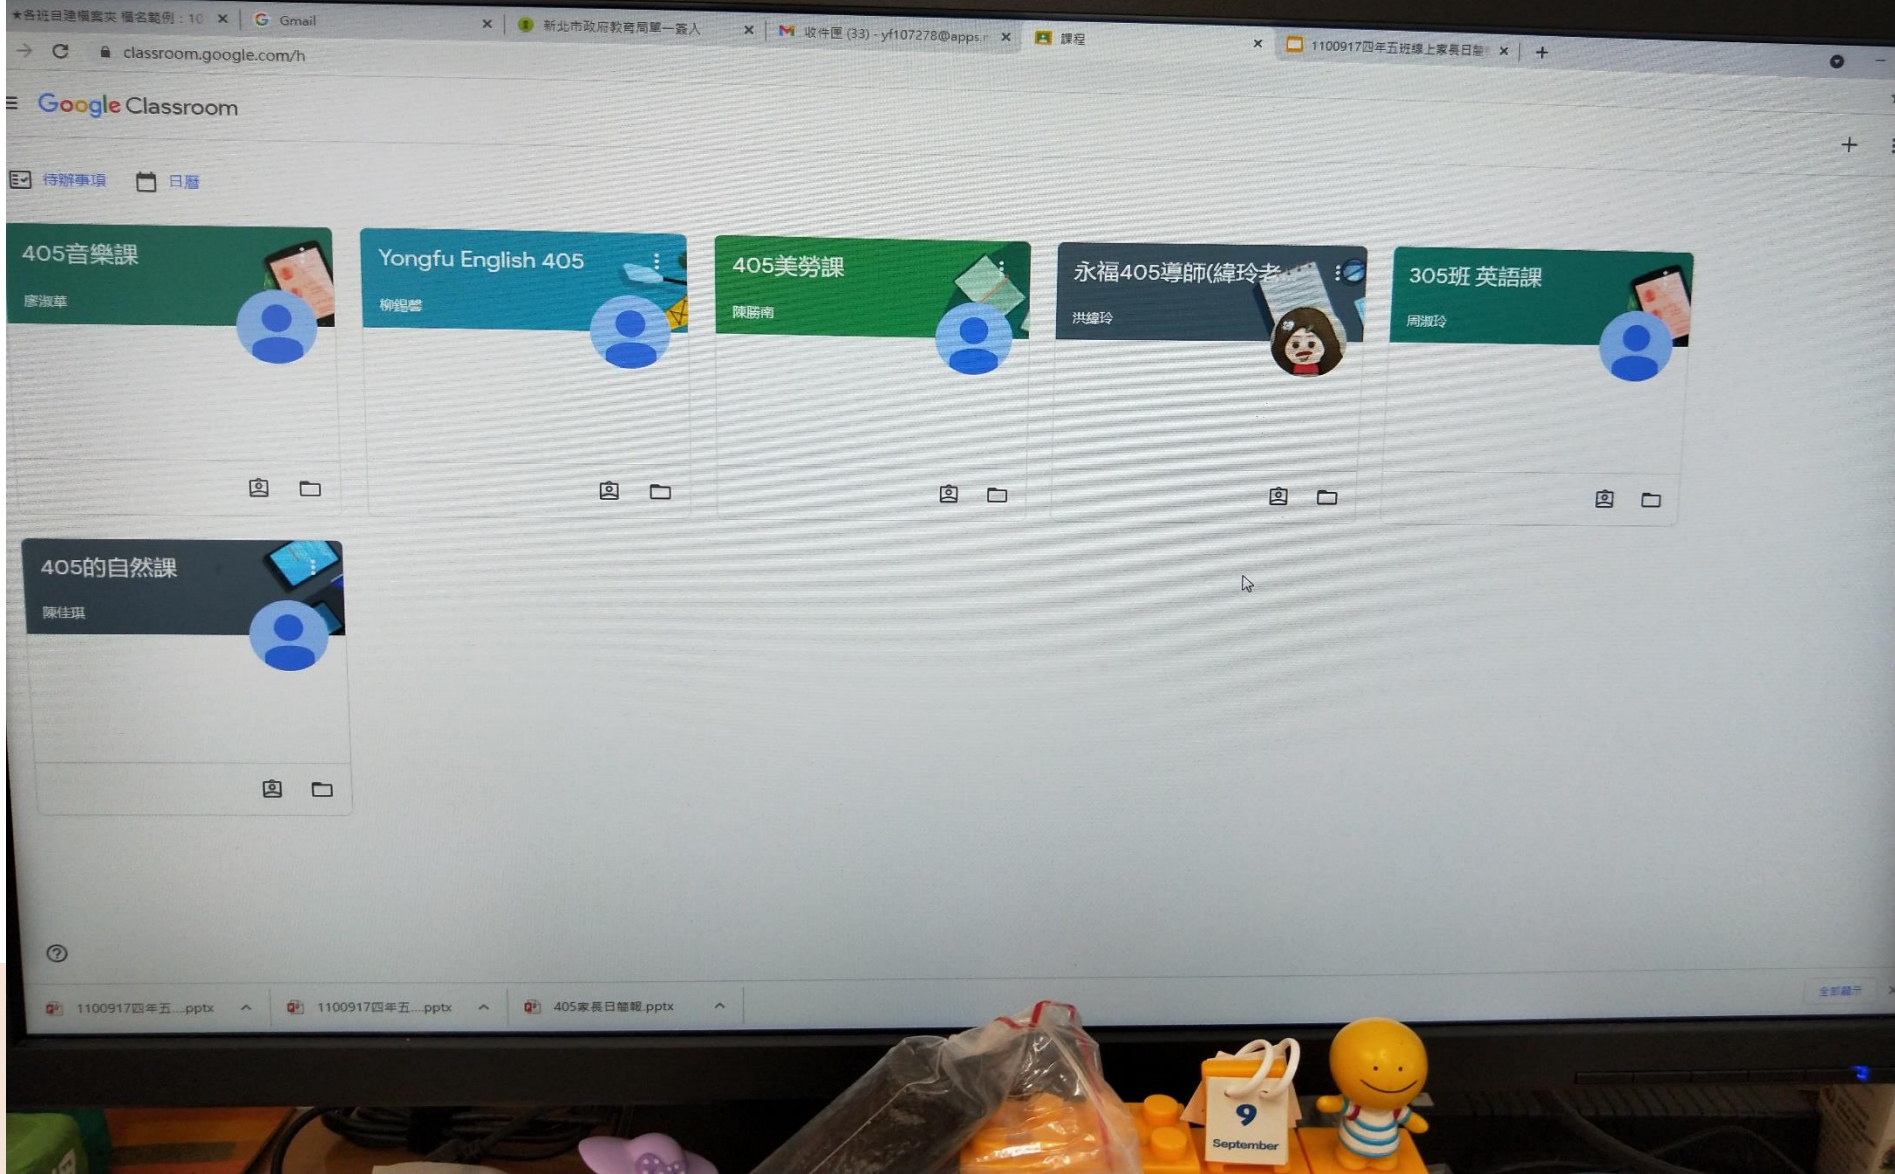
★各班自建檔案夾 檔名範例：10 ×
Gmail ×
新北市政府教育局單一簽入 ×
收件匣 (33) - yf107278@apps ×
課程 ×
1100917四年五班線上家長日簡 ×
+

classroom.google.com/h

Google Classroom

待辦事項
日曆

405音樂課
廖淑華

Yongfu English 405
柳錫馨

405美勞課
陳勝南

永福405導師(緯玲老
洪緯玲

305班 英語課
周淑玲

405的自然課
陳佳琪

1100917四年五....pptx
1100917四年五....pptx
405家長日簡報.pptx
全部顯示

9
September